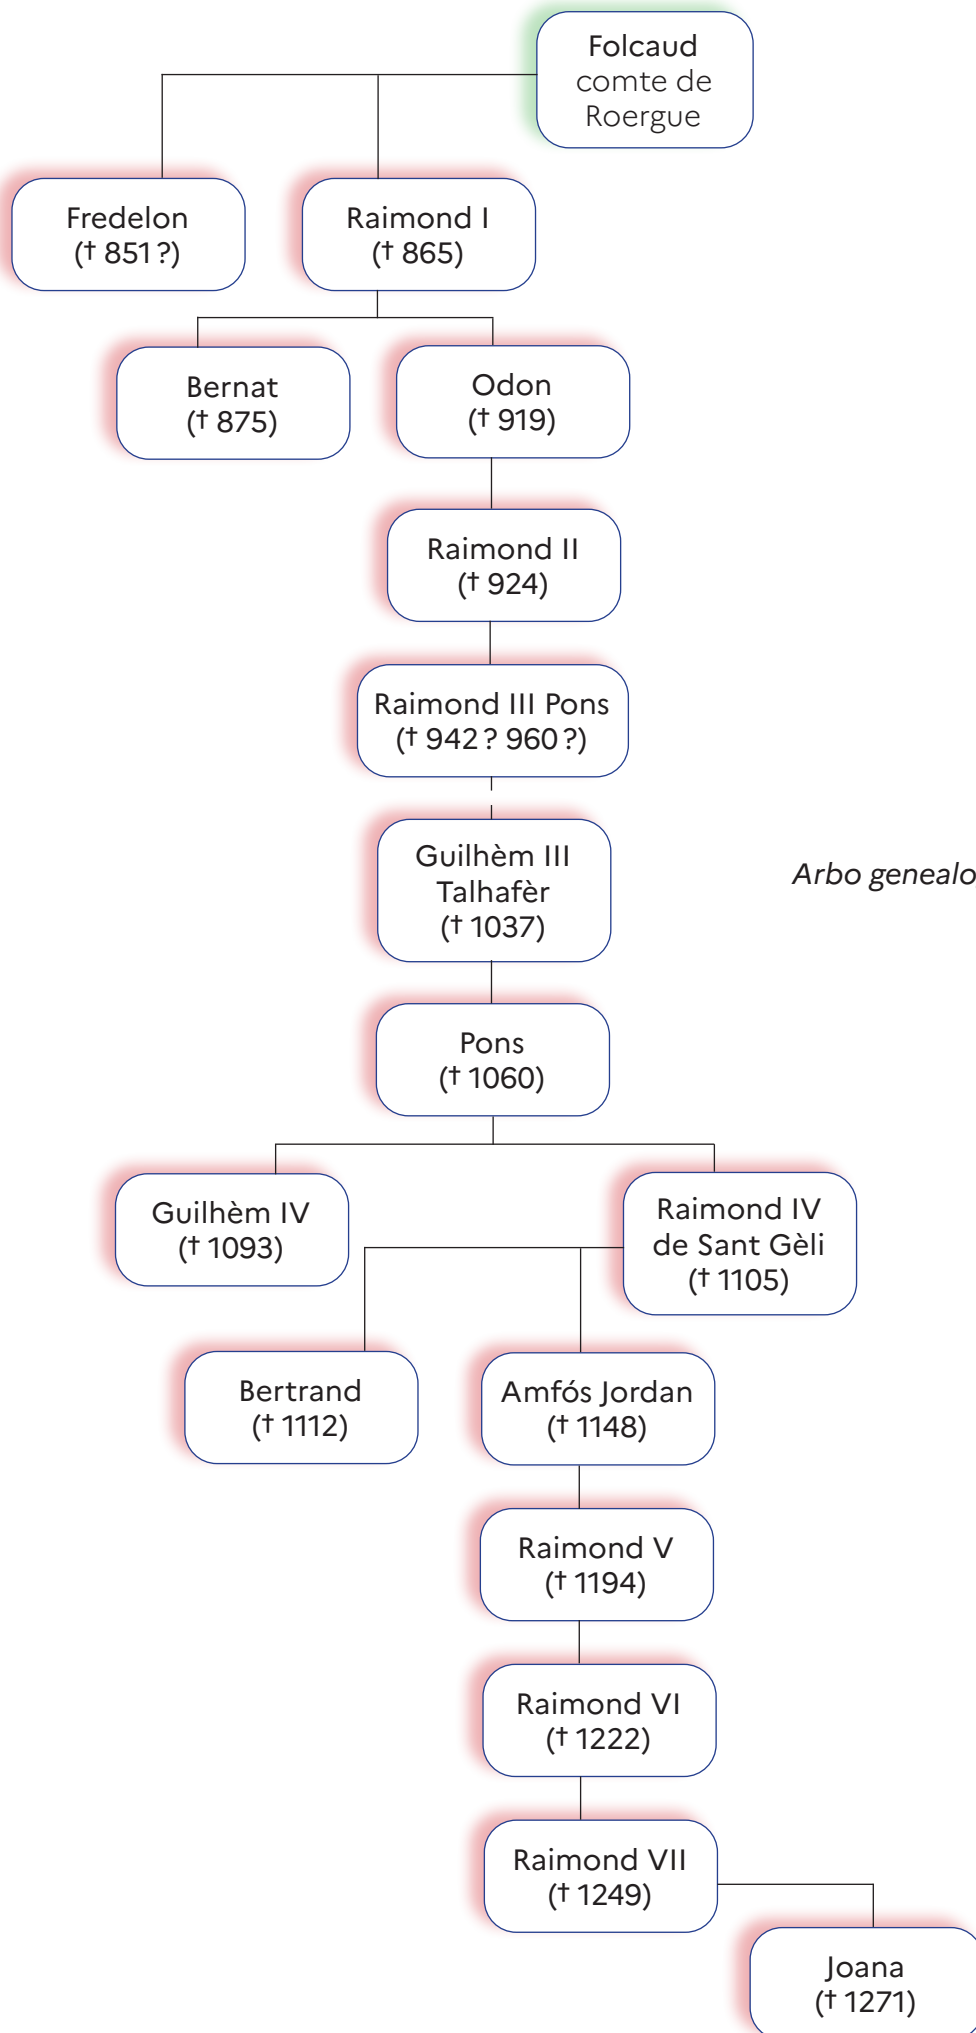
Folcaud comte de Roergue

Fredelon († 851 ?)

Raimond I († 865)

Bernat († 875)

Odon († 919)

Raimond II († 924)

Raimond III Pons († 942 ? 960 ?)

Guilhèm III Talhafèr († 1037)

Arbo genealo

Pons († 1060)

Guilhèm IV († 1093)

Raimond IV de Sant Gèli († 1105)

Bertrand († 1112)

Amfós Jordan († 1148)

Raimond V († 1194)

Raimond VI († 1222)

Raimond VII († 1249)

Joana († 1271)